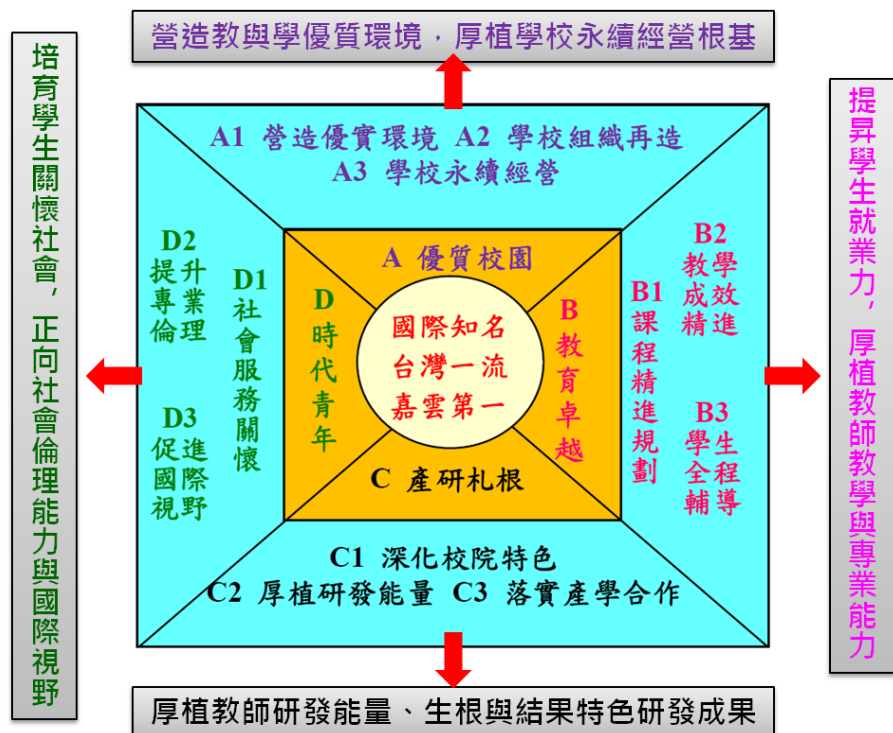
營造教與學優質環境，厚植學校永續經營根基

培育學生關懷社會，正向社會倫理能力與國際視野

A1 營造優實環境 A2 學校組織再造
A3 學校永續經營

D2
提升
專業
倫理

D3
促進
國際
視野

D1
社會
服務
關懷

A 優質校園

D
時代
青年

國際知名
台灣一流
嘉雲第一

B
教育
卓越

C 產研札根

B1
課程
精進
規劃

B2
教學
成效
精進

B3
學生
全程
輔導

C1 深化校院特色
C2 厚植研發能量 C3 落實產學合作

提昇學生就業力，厚植教師教學與專業能力

厚植教師研發能量、生根與結果特色研發成果